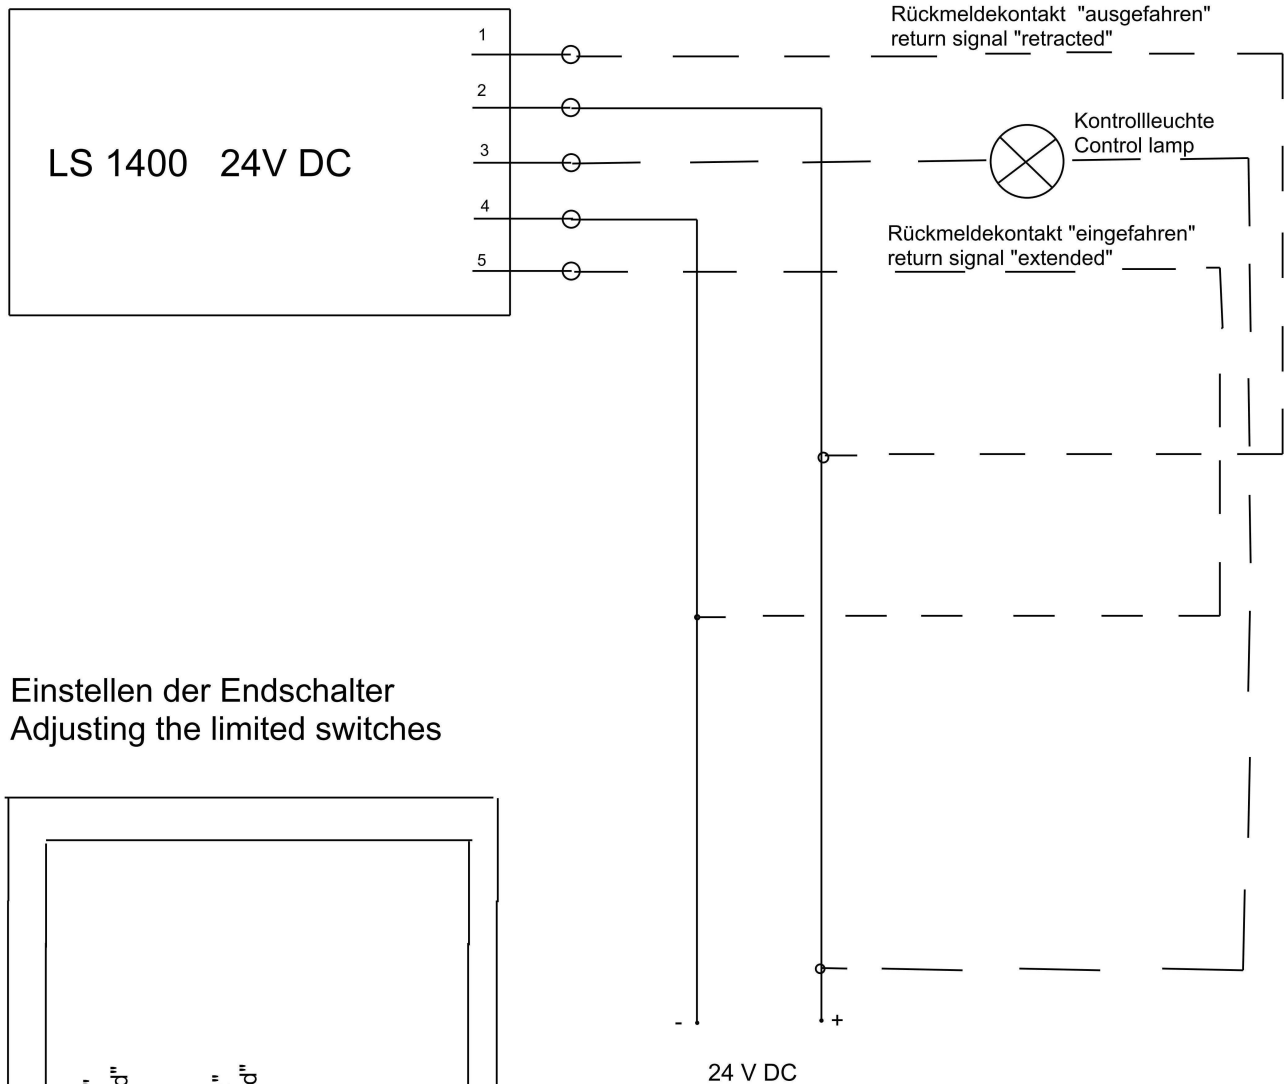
Rückmeldekontakt "ausgefahren"
return signal "retracted"

1
2
3
4
5

LS 1400 24V DC

Kontrollleuchte
Control lamp

Rückmeldekontakt "eingefahren"
return signal "extended"

Einstellen der Endschalter
Adjusting the limited switches

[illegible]

-
+

24 V DC